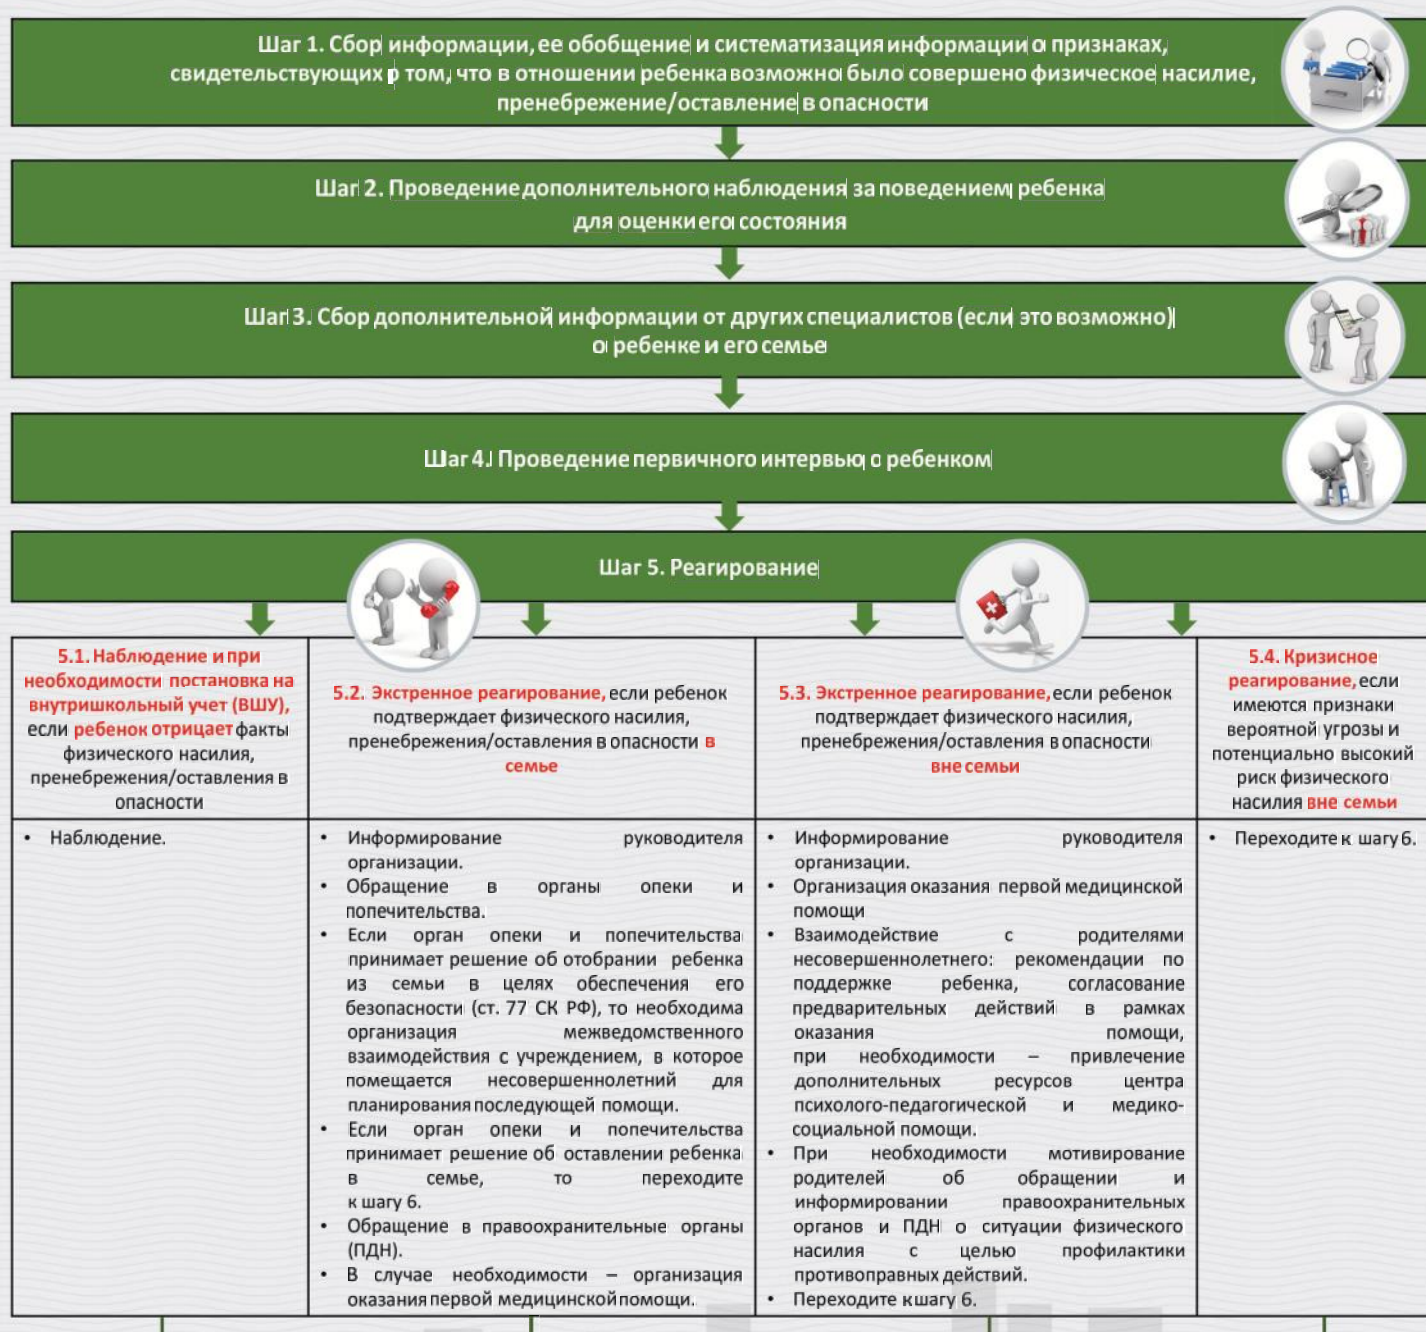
Шаг 1. Сбор информации, ее обобщение и систематизация информации о признаках, свидетельствующих о том, что в отношении ребенка возможно было совершено физическое насилие, пренебрежение/оставление в опасности

Шаг 2. Проведение дополнительного наблюдения за поведением ребенка для оценки его состояния

Шаг 3. Сбор дополнительной информации от других специалистов (если это возможно) о ребенке и его семье

Шаг 4. Проведение первичного интервью с ребенком

Шаг 5. Реагирование

| 5.1. Наблюдение и при необходимости постановка на внутришкольный учет (ВШУ), если ребенок отрицает факты физического насилия, пренебрежения/оставления в опасности | 5.2. Экстренное реагирование, если ребенок подтверждает физического насилия, пренебрежения/оставления в опасности в семье | 5.3. Экстренное реагирование, если ребенок подтверждает физического насилия, пренебрежения/оставления в опасности вне семьи | 5.4. Кризисное реагирование, если имеются признаки вероятной угрозы и потенциально высокий риск физического насилия вне семьи |
|---|---|---|---|
| • Наблюдение. | • Информирование руководителя организации. • Обращение в органы опеки и попечительства. • Если орган опеки и попечительства принимает решение об отобрании ребенка из семьи в целях обеспечения его безопасности (ст. 77 СК РФ), то необходима организация межведомственного взаимодействия с учреждением, в которое помещается несовершеннолетний для планирования последующей помощи. • Если орган опеки и попечительства принимает решение об оставлении ребенка в семье, то переходите к шагу 6. • Обращение в правоохранительные органы (ПДН). • В случае необходимости – организация оказания первой медицинской помощи. | • Информирование руководителя организации. • Организация оказания первой медицинской помощи • Взаимодействие с родителями несовершеннолетнего: рекомендации по поддержке ребенка, согласование предварительных действий в рамках оказания помощи, при необходимости – привлечение дополнительных ресурсов центра психолого-педагогической и медико-социальной помощи. • При необходимости мотивирование родителей об обращении и информировании правоохранительных органов и ПДН о ситуации физического насилия с целью профилактики противоправных действий. • Переходите к шагу 6. | • Переходите к шагу 6. |